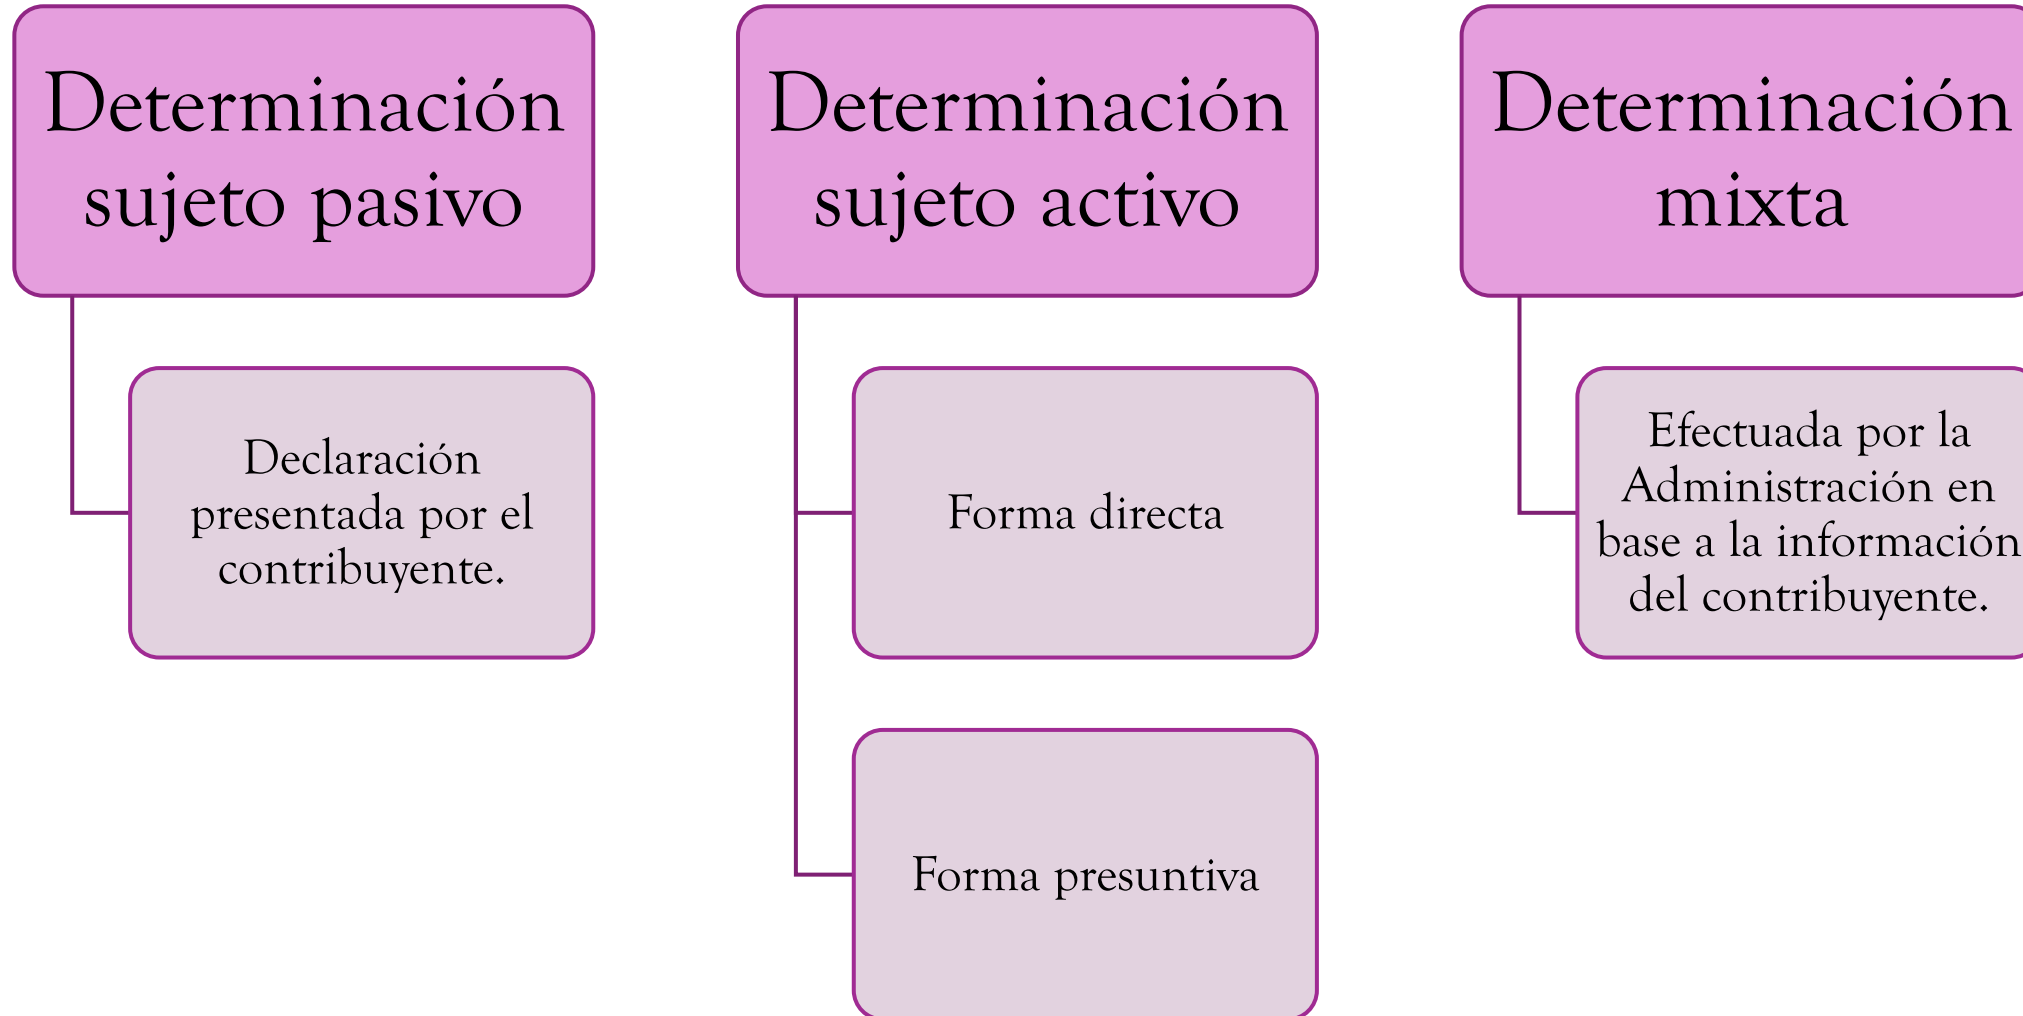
Determinación sujeto pasivo

Declaración presentada por el contribuyente.

Determinación sujeto activo

Forma directa

Forma presuntiva

Determinación mixta

Efectuada por la Administración en base a la información del contribuyente.